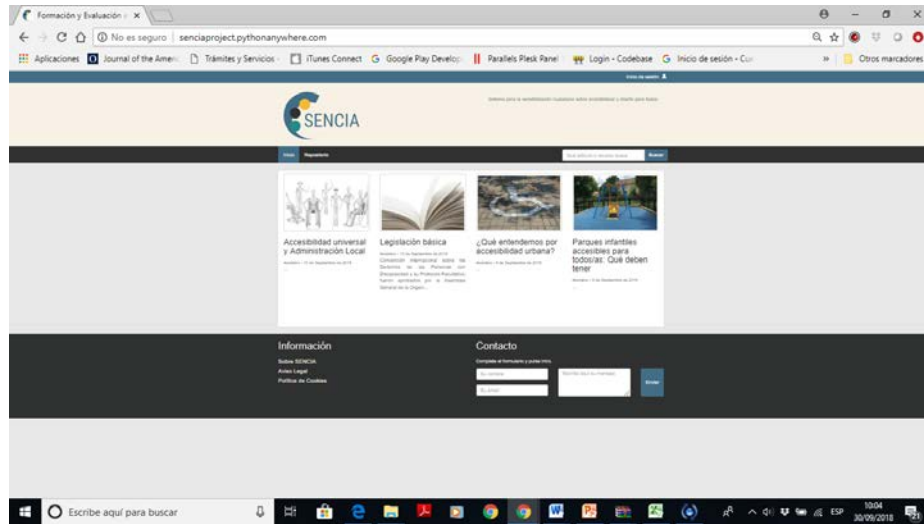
Formación y Evaluación × 

No es seguro | senciaproject.pythonanywhere.com

Aplicaciones Journal of the Amer Trámites y Servicios iTunes Connect Google Play Develop Parallels Plesk Panel Login - Codebase Inicio de sesión - Cu » Otros marcadores

Inicio de sesión

SENCIA

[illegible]

Inicio Repositorio

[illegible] Buscar

Accesibilidad universal y Administración Local

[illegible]

Legislación básica

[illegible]

¿Qué entendemos por accesibilidad urbana?

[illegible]

Parques infantiles accesibles para todos/as: Qué deben tener

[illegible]

Información

Sobre SENCIA
Aviso Legal
Política de Cookies

Contacto

Completa el formulario y pulsa intro.

Su nombre
Su email
Escriba aquí su mensaje
Enviar

Escribe aquí para buscar

ESP 10:04 30/09/2018